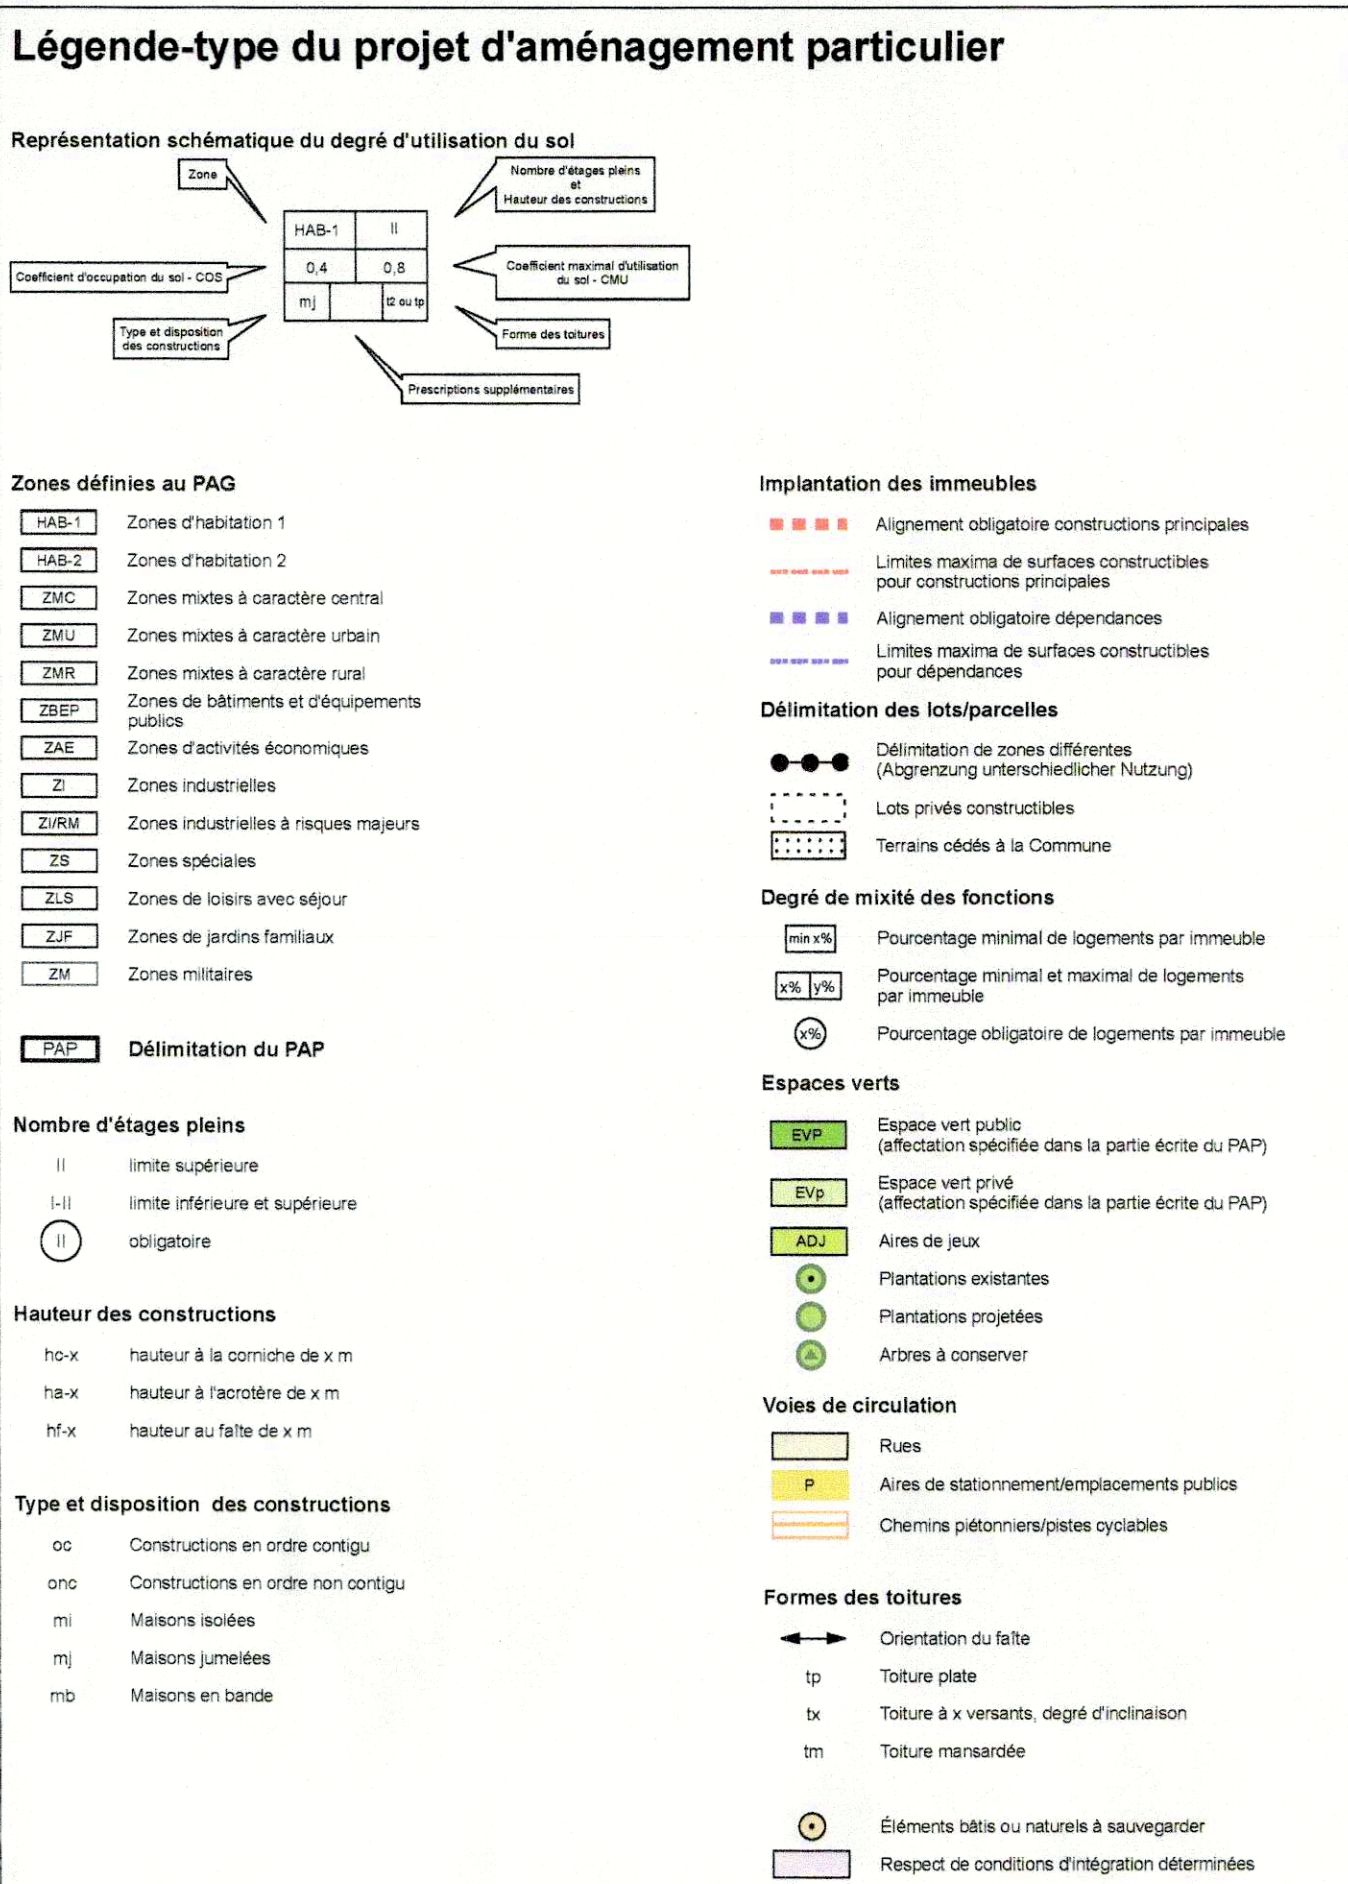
Légende-type du projet d'aménagement particulier

Représentation schématique du degré d'utilisation du sol

Zone

Nombre d'étages pleins et Hauteur des constructions

| HAB-1 | | II |
|---|---|---|
| 0,4 | | 0,8 |
| mj | | t2 ou tp |

Coefficient d'occupation du sol - COS

Coefficient maximal d'utilisation du sol - CMU

Type et disposition des constructions

Forme des toitures

Prescriptions supplémentaires

Zones définies au PAG

HAB-1 Zones d'habitation 1
HAB-2 Zones d'habitation 2
ZMC Zones mixtes à caractère central
ZMU Zones mixtes à caractère urbain
ZMR Zones mixtes à caractère rural
ZBEP Zones de bâtiments et d'équipements publics
ZAE Zones d'activités économiques
ZI Zones industrielles
ZI/RM Zones industrielles à risques majeurs
ZS Zones spéciales
ZLS Zones de loisirs avec séjour
ZJF Zones de jardins familiaux
ZM Zones militaires

PAP Délimitation du PAP

Nombre d'étages pleins

II limite supérieure
I-II limite inférieure et supérieure
II obligatoire

Hauteur des constructions

hc-x hauteur à la corniche de x m
ha-x hauteur à l'acrotère de x m
hf-x hauteur au faîte de x m

Type et disposition des constructions

oc Constructions en ordre contigu
onc Constructions en ordre non contigu
mi Maisons isolées
mj Maisons jumelées
mb Maisons en bande

Implantation des immeubles

Alignement obligatoire constructions principales
Limites maxima de surfaces constructibles pour constructions principales
Alignement obligatoire dépendances
Limites maxima de surfaces constructibles pour dépendances

Délimitation des lots/parcelles

Délimitation de zones différentes (Abgrenzung unterschiedlicher Nutzung)
Lots privés constructibles
Terrains cédés à la Commune

Degré de mixité des fonctions

min x% Pourcentage minimal de logements par immeuble
x% y% Pourcentage minimal et maximal de logements par immeuble
x% Pourcentage obligatoire de logements par immeuble

Espaces verts

EVP Espace vert public (affectation spécifiée dans la partie écrite du PAP)
EVp Espace vert privé (affectation spécifiée dans la partie écrite du PAP)
ADJ Aires de jeux
Plantations existantes
Plantations projetées
Arbres à conserver

Voies de circulation

Rues
P Aires de stationnement/emplacements publics
Chemins piétonniers/pistes cyclables

Formes des toitures

Orientation du faîte
tp Toiture plate
tx Toiture à x versants, degré d'inclinaison
tm Toiture mansardée

Éléments bâtis ou naturels à sauvegarder
Respect de conditions d'intégration déterminées